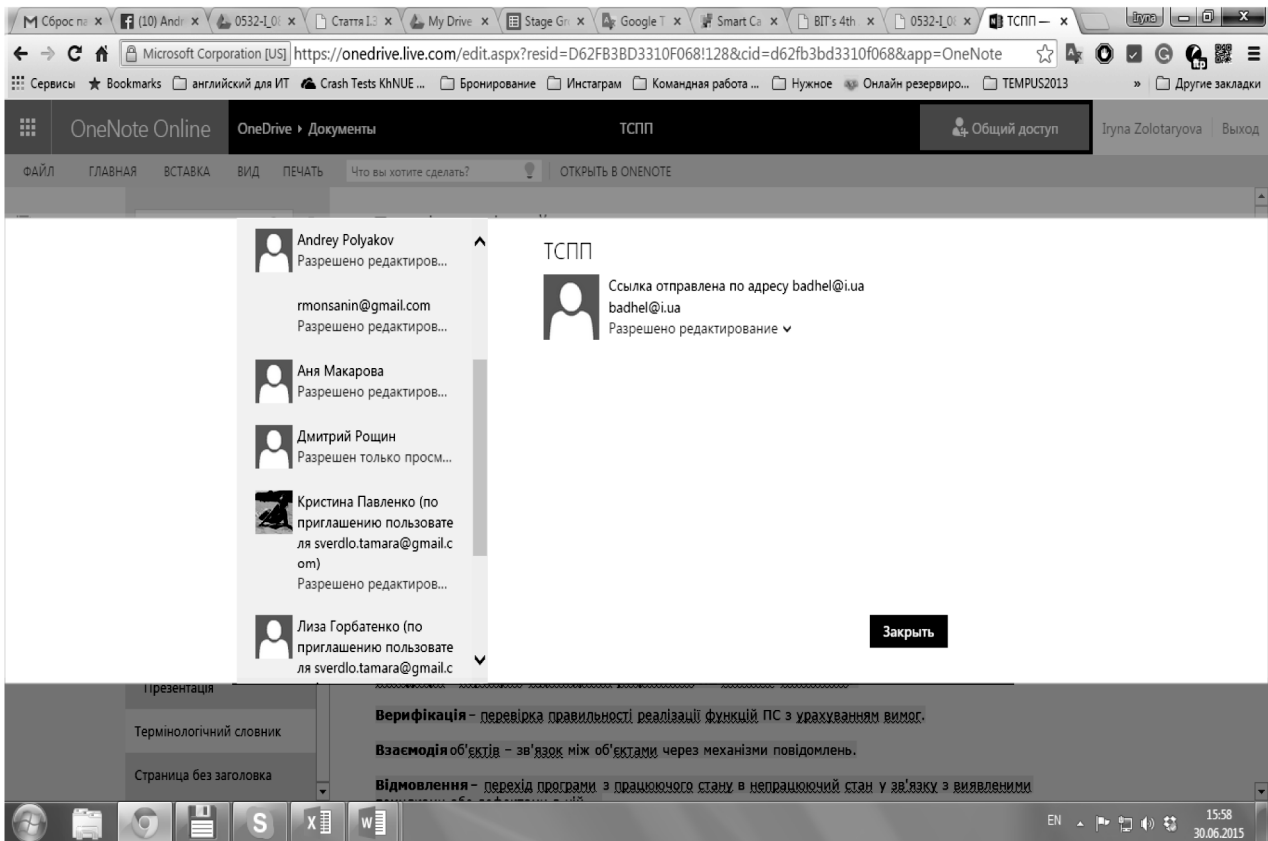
M Сброс па × (10) Andr × 0532-І_0 × Стаття І.3 × My Drive × Stage Gr × Google T × Smart Ca × BIT's 4th × 0532-І_0 × ТСПП — ×

Iryna

Microsoft Corporation [US] https://onedrive.live.com/edit.aspx?resid=D62FB3BD3310F068!128&cid=d62fb3bd3310f068&app=OneNote

Сервисы Bookmarks английский для ИТ Crash Tests KhNUE ... Бронирование Инстаграм Командная работа ... Нужное Онлайн резервиро... TEMPUS2013 » Другие закладки

OneNote Online OneDrive ▸ Документы ТСПП Общий доступ Iryna Zolotaryova Выход

ФАЙЛ ГЛАВНАЯ ВСТАВКА ВИД ПЕЧАТЬ Что вы хотите сделать? ОТКРЫТЬ В ONENOTE

Andrey Polyakov
Разрешено редактиров...

rmonsanin@gmail.com
Разрешено редактиров...

Аня Макарова
Разрешено редактиров...

Дмитрий Рощин
Разрешен только просм...

Кристина Павленко (по приглашению пользователя sverdlo.tamara@gmail.com)
Разрешено редактиров...

Лиза Горбатенко (по приглашению пользователя sverdlo.tamara@gmail.c

ТСПП

Ссылка отправлена по адресу badhel@i.ua
badhel@i.ua
Разрешено редактирование

Закрыть

Презентація

Термінологічний словник

Страница без заголовка

Верифікація – перевірка правильності реалізації функцій ПС з урахуванням вимог.

Взаємодія об'єктів – зв'язок між об'єктами через механізми повідомлень.

Відмовлення – перехід програми з працюючого стану в непрацюючий стан у зв'язку з виявленими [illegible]

EN 15:58 30.06.2015